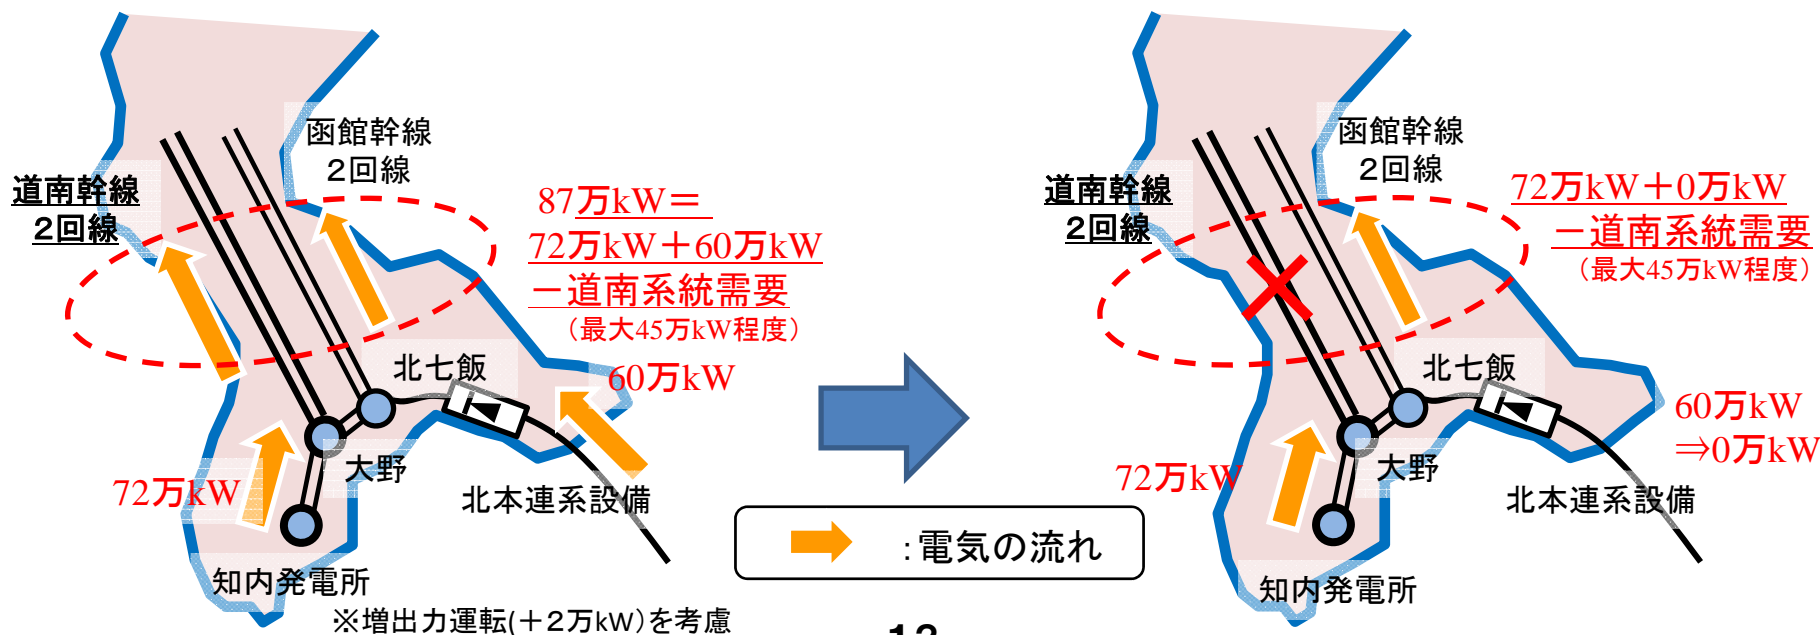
函館幹線
2回線

道南幹線
2回線

87万kW＝
72万kW＋60万kW
－道南系統需要
（最大45万kW程度）

60万kW

北七飯

大野

72万kW

北本連系設備

知内発電所

※増出力運転(＋2万kW)を考慮

函館幹線
2回線

道南幹線
2回線

72万kW＋0万kW
－道南系統需要
（最大45万kW程度）

北七飯

60万kW
⇒0万kW

大野

72万kW

北本連系設備

知内発電所

:電気の流れ

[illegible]